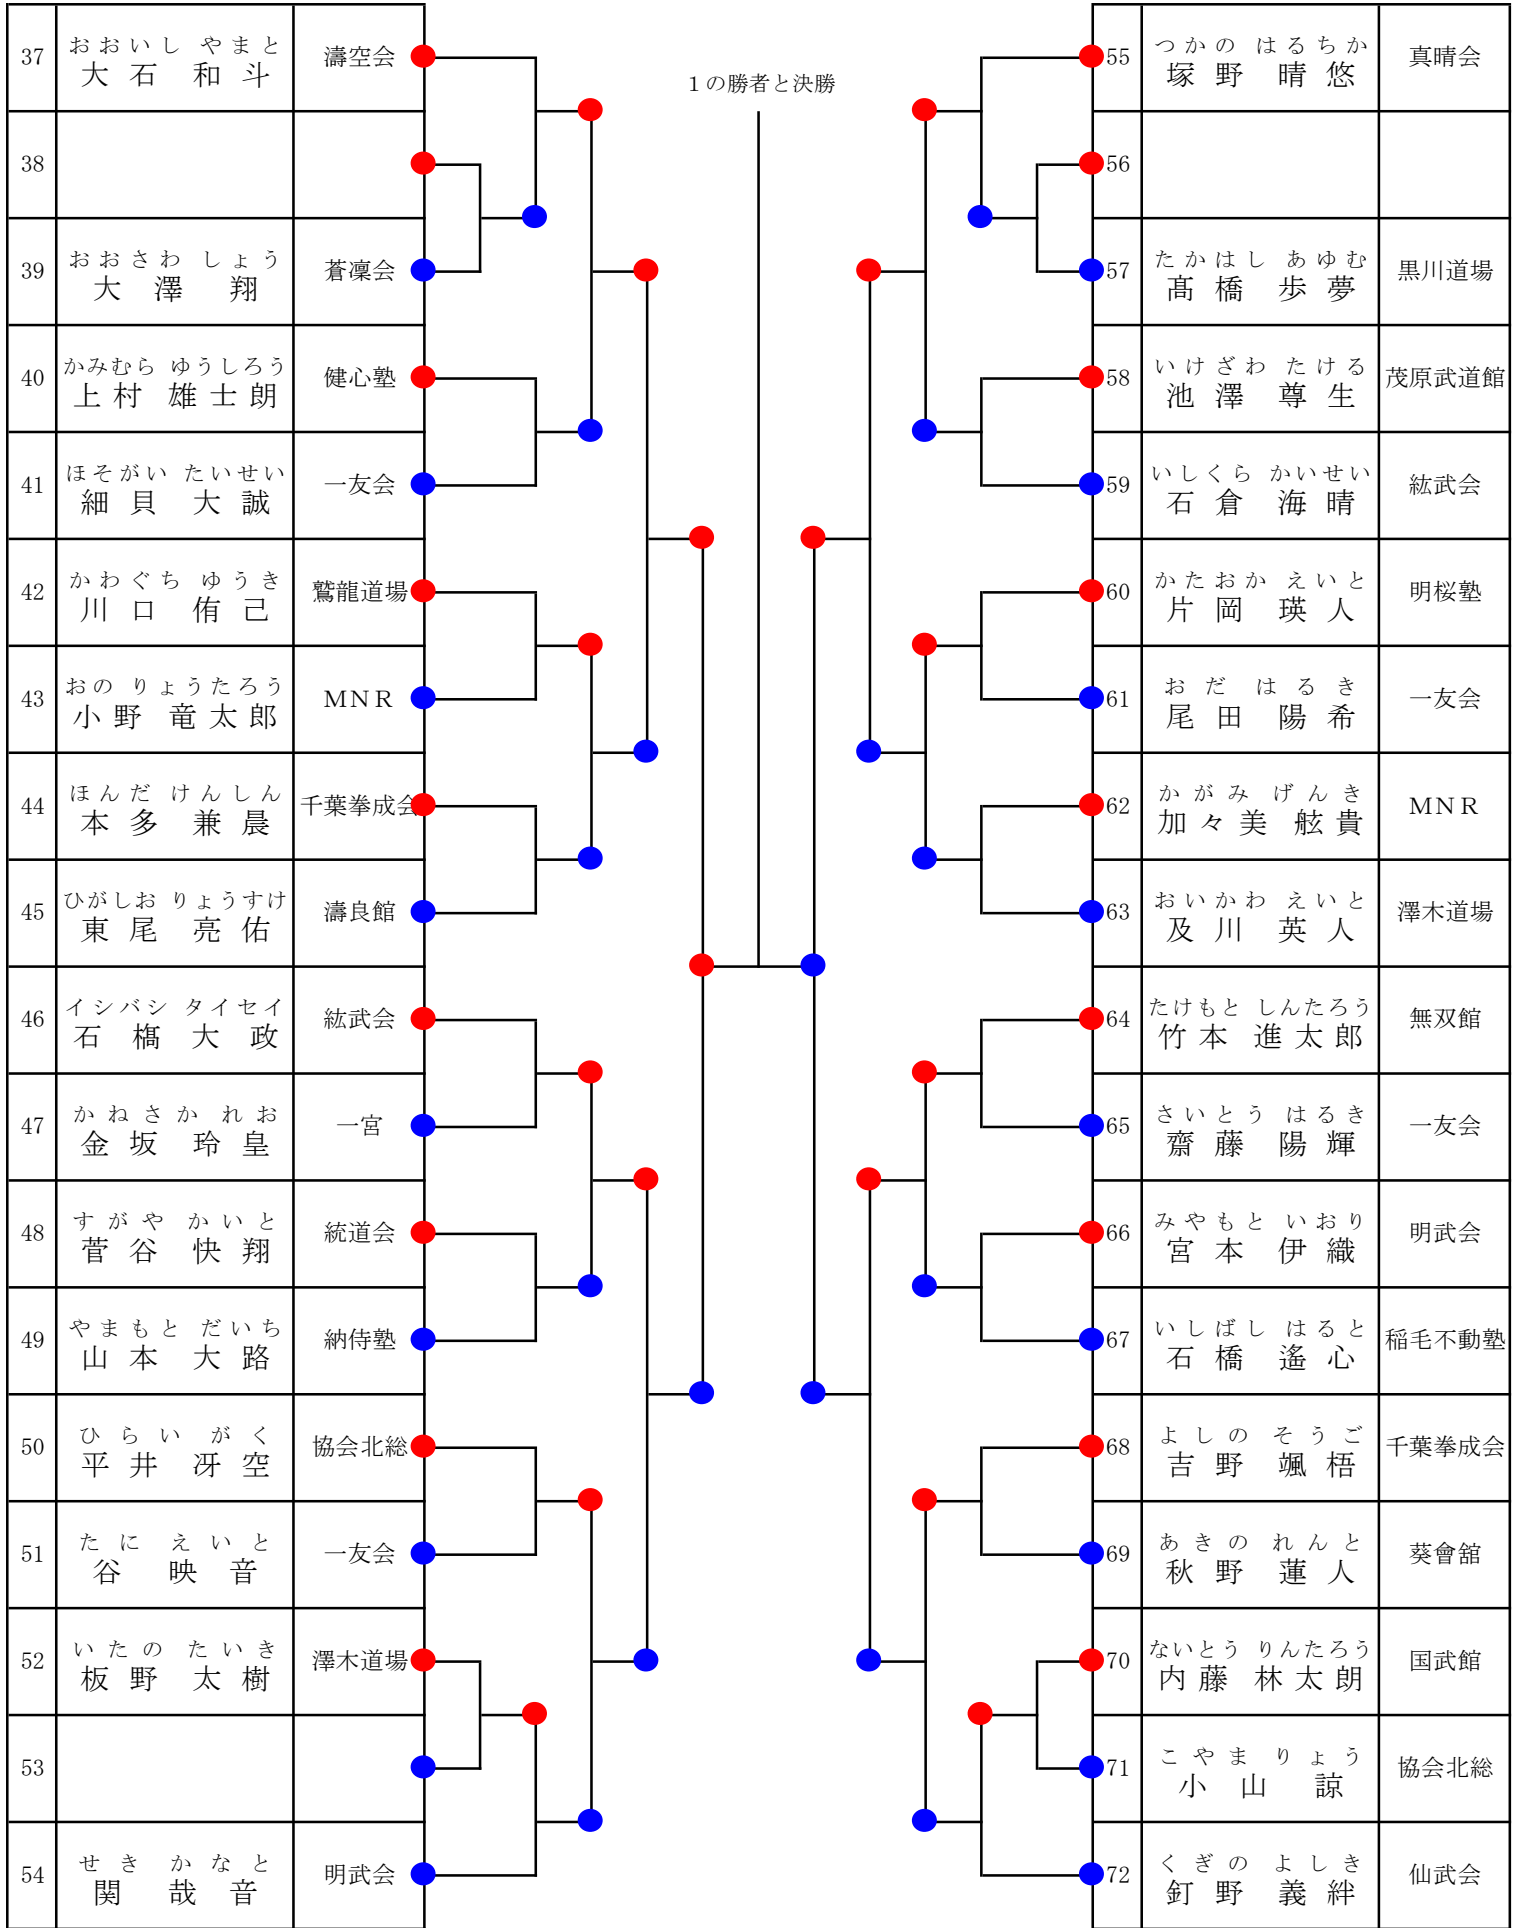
１の勝者と決勝

| 37 | おおいし やまと 大石 和斗 | 濤空会 |
|---|---|---|
| 38 | | |
| 39 | おおさわ しょう 大澤 翔 | 蒼凜会 |
| 40 | かみむら ゆうしろう 上村 雄士朗 | 健心塾 |
| 41 | ほそがい たいせい 細貝 大誠 | 一友会 |
| 42 | かわぐち ゆうき 川口 侑己 | 鷲龍道場 |
| 43 | おの りょうたろう 小野 竜太郎 | MNR |
| 44 | ほんだ けんしん 本多 兼晨 | 千葉拳成会 |
| 45 | ひがしお りょうすけ 東尾 亮佑 | 濤良館 |
| 46 | イシバシ タイセイ 石橋 大政 | 紘武会 |
| 47 | かねさか れお 金坂 玲皇 | 一宮 |
| 48 | すがや かいと 菅谷 快翔 | 統道会 |
| 49 | やまもと だいち 山本 大路 | 納侍塾 |
| 50 | ひらい がく 平井 冴空 | 協会北総 |
| 51 | たに えいと 谷 映音 | 一友会 |
| 52 | いたの たいき 板野 太樹 | 澤木道場 |
| 53 | | |
| 54 | せき かなと 関 哉音 | 明武会 |

| 55 | つかの はるちか 塚野 晴悠 | 真晴会 |
|---|---|---|
| 56 | | |
| 57 | たかはし あゆむ 髙橋 歩夢 | 黒川道場 |
| 58 | いけざわ たける 池澤 尊生 | 茂原武道館 |
| 59 | いしくら かいせい 石倉 海晴 | 紘武会 |
| 60 | かたおか えいと 片岡 瑛人 | 明桜塾 |
| 61 | おだ はるき 尾田 陽希 | 一友会 |
| 62 | かがみ げんき 加々美 舷貴 | MNR |
| 63 | おいかわ えいと 及川 英人 | 澤木道場 |
| 64 | たけもと しんたろう 竹本 進太郎 | 無双館 |
| 65 | さいとう はるき 齋藤 陽輝 | 一友会 |
| 66 | みやもと いおり 宮本 伊織 | 明武会 |
| 67 | いしばし はると 石橋 遙心 | 稲毛不動塾 |
| 68 | よしの そうご 吉野 颯梧 | 千葉拳成会 |
| 69 | あきの れんと 秋野 蓮人 | 葵會舘 |
| 70 | ないとう りんたろう 内藤 林太朗 | 国武館 |
| 71 | こやま りょう 小山 諒 | 協会北総 |
| 72 | くぎの よしき 釘野 義絆 | 仙武会 |